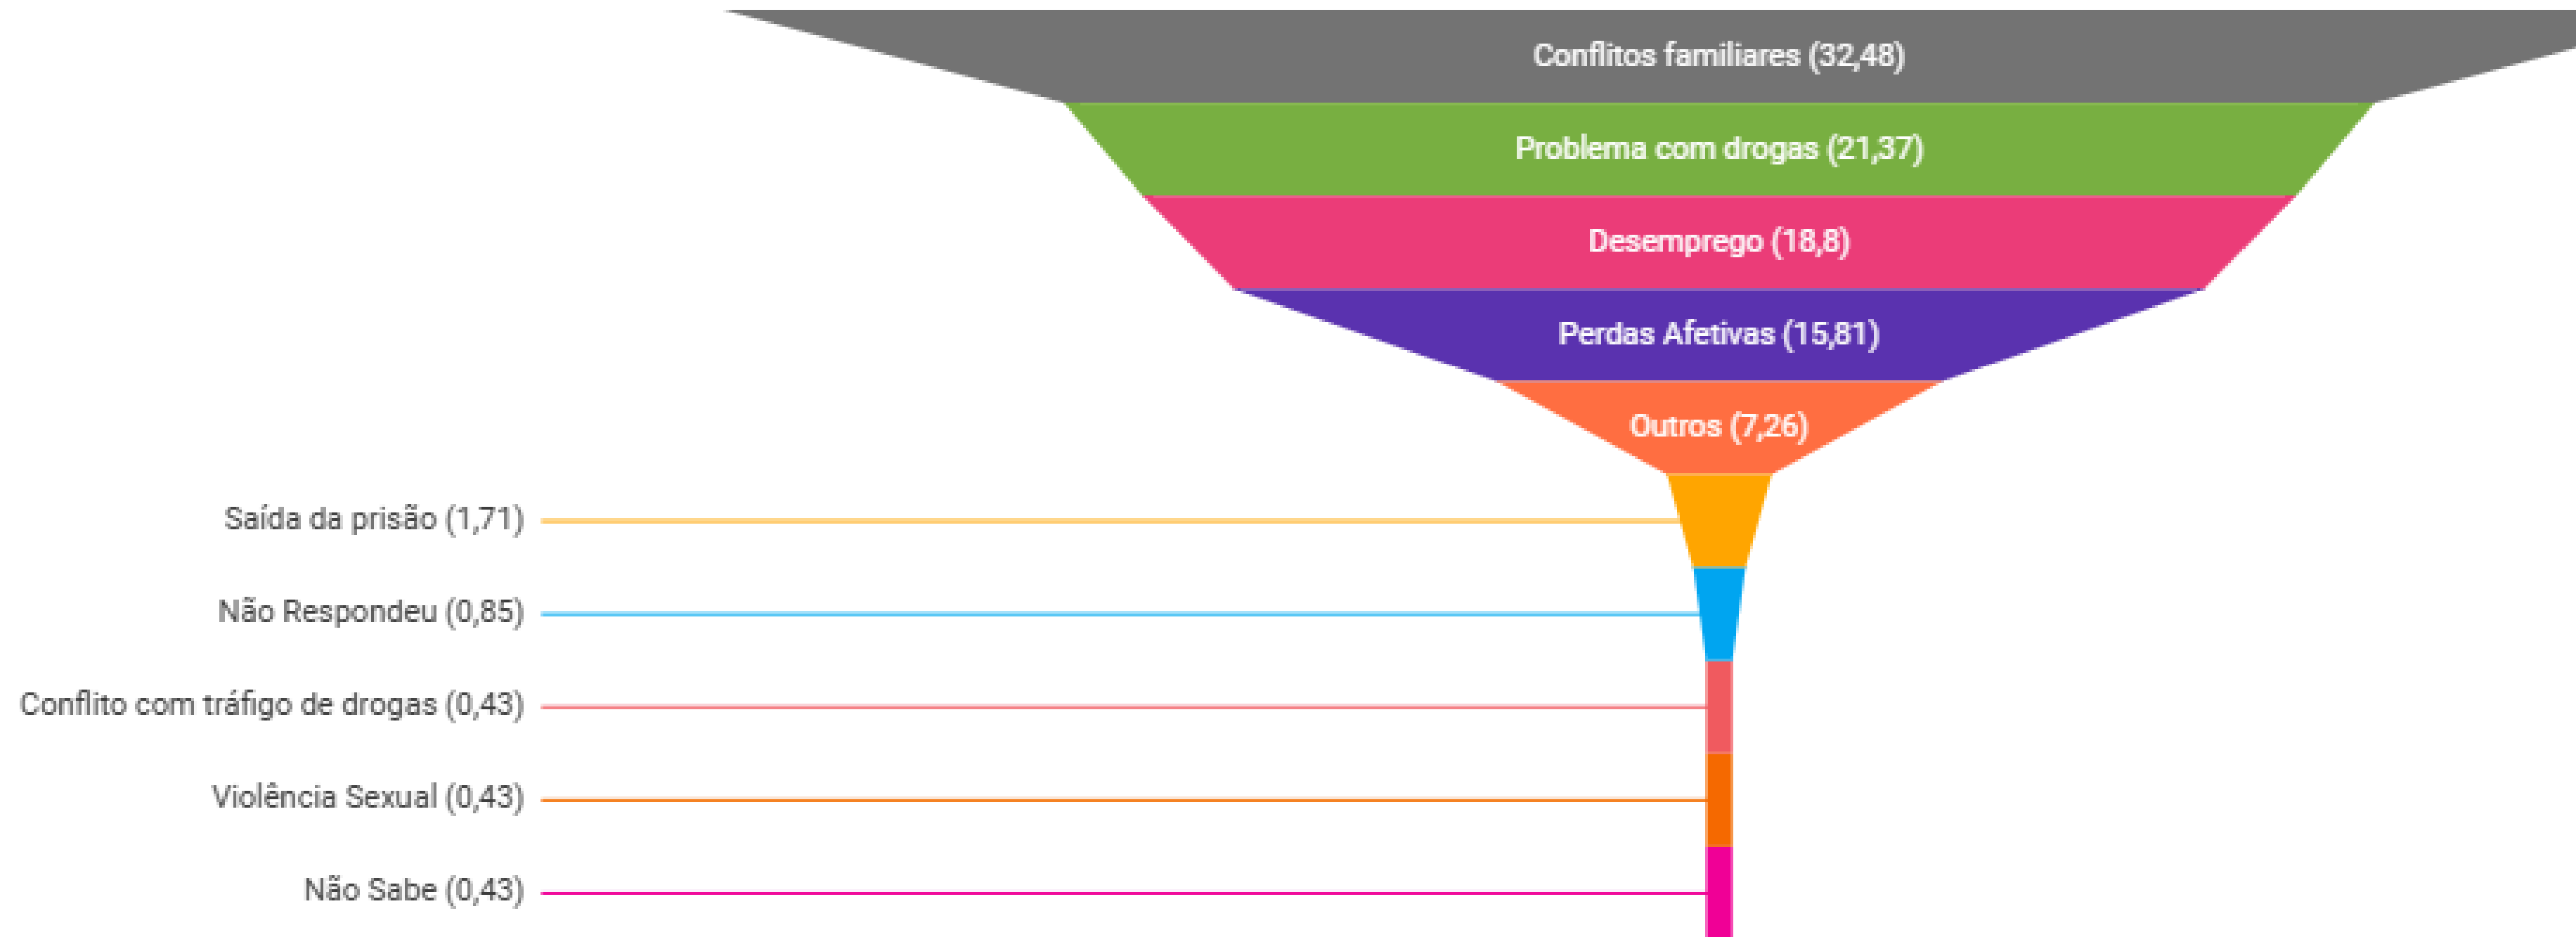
Conflitos familiares (32,48)

Problema com drogas (21,37)

Desemprego (18,8)

Perdas Afetivas (15,81)

Outros (7,26)

Saída da prisão (1,71)

Não Respondeu (0,85)

Conflito com tráfigo de drogas (0,43)

Violência Sexual (0,43)

Não Sabe (0,43)